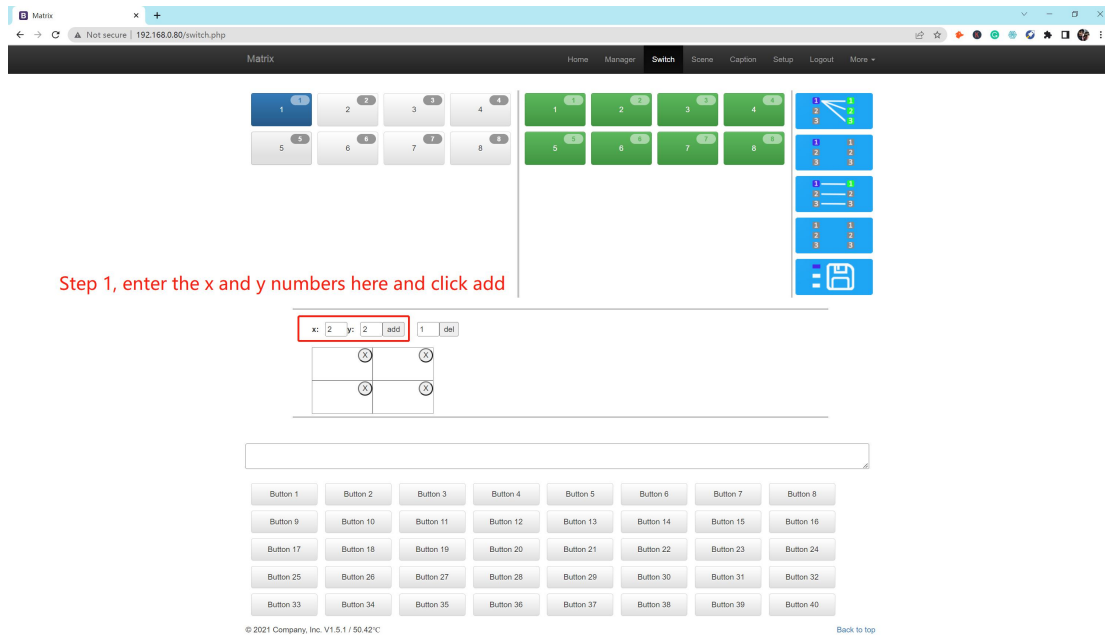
B Matrix × +

Not secure | 192.168.0.80/switch.php

Matrix

Home Manager Switch Scene Caption Setup Logout More

1 1
2 2
3 3
4 4
5 5
6 6
7 7
8 8

1 1
2 2
3 3
4 4
5 5
6 6
7 7
8 8

1 1
2 2
3 3

1 1
2 2
3 3

1 1
2 2
3 3

1 1
2 2
3 3

Step 1, enter the x and y numbers here and click add

x: 2 y: 2 add 1 del

X X
X X

| Button 1 | Button 2 | Button 3 | Button 4 | Button 5 | Button 6 | Button 7 | Button 8 |
|---|---|---|---|---|---|---|---|
| Button 9 | Button 10 | Button 11 | Button 12 | Button 13 | Button 14 | Button 15 | Button 16 |
| Button 17 | Button 18 | Button 19 | Button 20 | Button 21 | Button 22 | Button 23 | Button 24 |
| Button 25 | Button 26 | Button 27 | Button 28 | Button 29 | Button 30 | Button 31 | Button 32 |
| Button 33 | Button 34 | Button 35 | Button 36 | Button 37 | Button 38 | Button 39 | Button 40 |

© 2021 Company, Inc. V1.5.1 / 50.42℃

Back to top